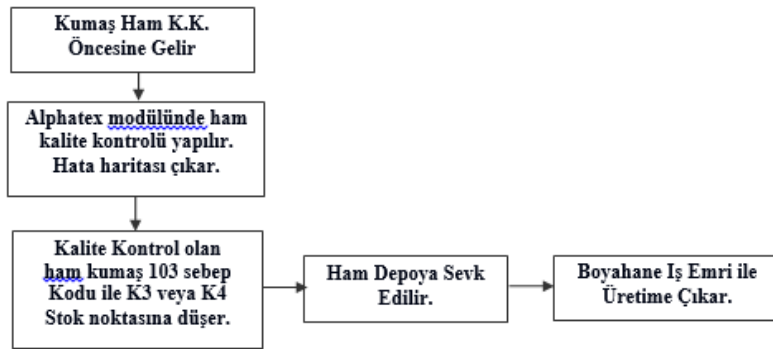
Kumaş Ham K.K. Öncesine Gelir

Alphatex modülünde ham kalite kontrolü yapılır. Hata haritası çıkar.

Kalite Kontrol olan ham kumaş 103 sebep Kodu ile K3 veya K4 Stok noktasına düşer.

Ham Depoya Sevk Edilir.

Boyahane Iş Emri ile Üretime Çıkar.